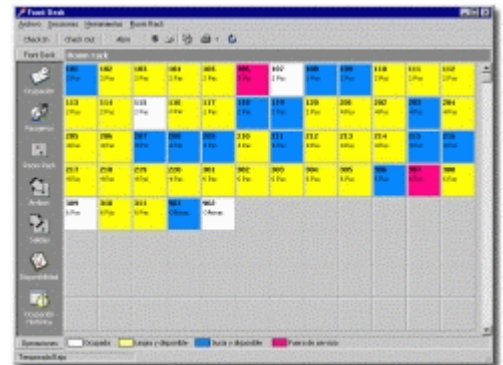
Front Desk

Archivo Recepciones Herramientas Room Rack

Check In Check Out Alerts

Front Desk Room rack

Ocupación

Reservas

Check In

Arribos

Salidas

Disponibilidad

Ocupación Histórica

| 101 2 Pax | 102 2 Pax | 103 2 Pax | 104 2 Pax | 105 2 Pax | 106 2 Pax | 107 2 Pax | 108 2 Pax | 109 2 Pax | 110 2 Pax | 111 2 Pax | 112 2 Pax |
|---|---|---|---|---|---|---|---|---|---|---|---|
| 113 2 Pax | 114 2 Pax | 115 2 Pax | 116 4 Pax | 117 2 Pax | 118 2 Pax | 119 2 Pax | 120 2 Pax | 201 4 Pax | 202 4 Pax | 203 4 Pax | 204 4 Pax |
| 205 4 Pax | 206 4 Pax | 207 4 Pax | 208 4 Pax | 209 4 Pax | 210 4 Pax | 211 4 Pax | 212 4 Pax | 213 4 Pax | 214 4 Pax | 215 4 Pax | 216 4 Pax |
| 217 4 Pax | 218 4 Pax | 219 4 Pax | 220 4 Pax | 301 6 Pax | 302 6 Pax | 303 6 Pax | 304 6 Pax | 305 6 Pax | 306 6 Pax | 307 6 Pax | 308 6 Pax |
| 309 6 Pax | 310 6 Pax | 311 6 Pax | 501 Oficina | 502 Oficina | | | | | | | |

Operaciones Ocupado Limpia y disponible Sucia y disponible Fuera de servicio

Temporada Baja